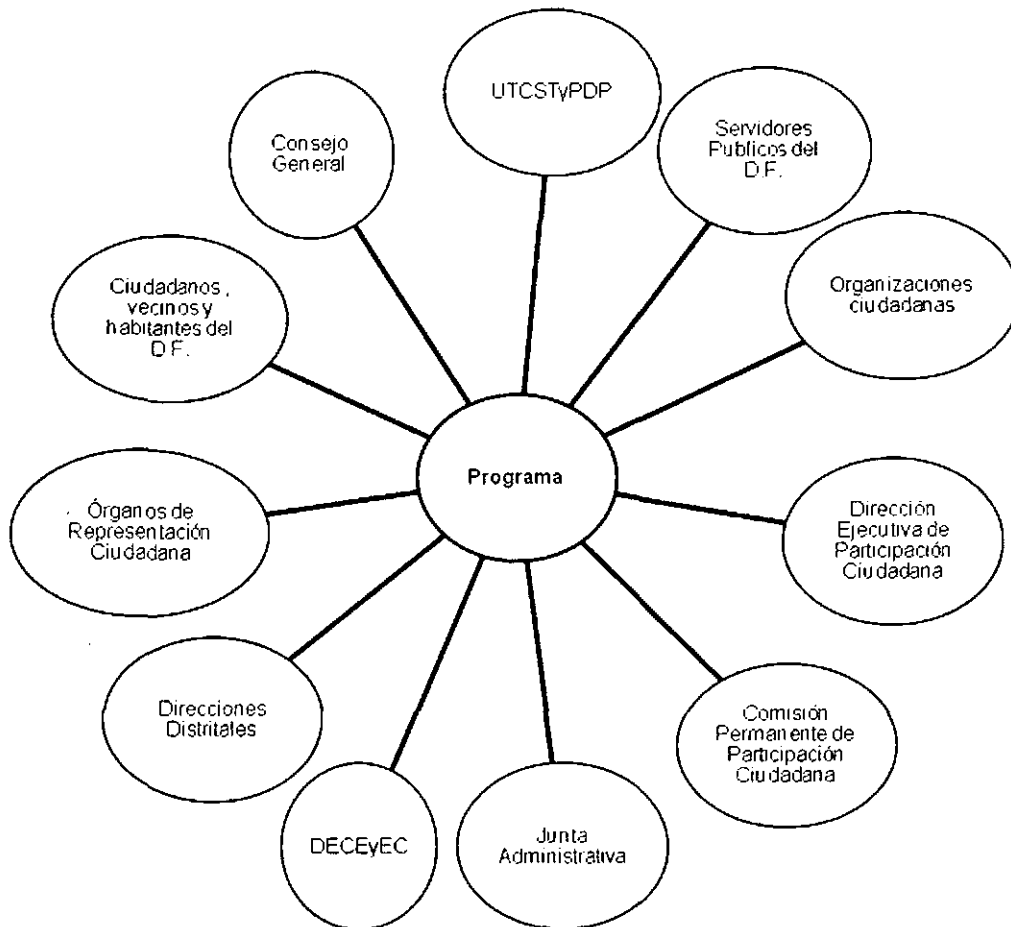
UTCSTyPDP

Servidores Publicos del D.F.

Organizaciones ciudadanas

Dirección Ejecutiva de Participación Ciudadana

Comisión Permanente de Participación Ciudadana

Junta Administrativa

DECEyEC

Direcciones Distritales

Órganos de Representación Ciudadana

Ciudadanos, vecinos y habitantes del D.F.

Consejo General

Programa